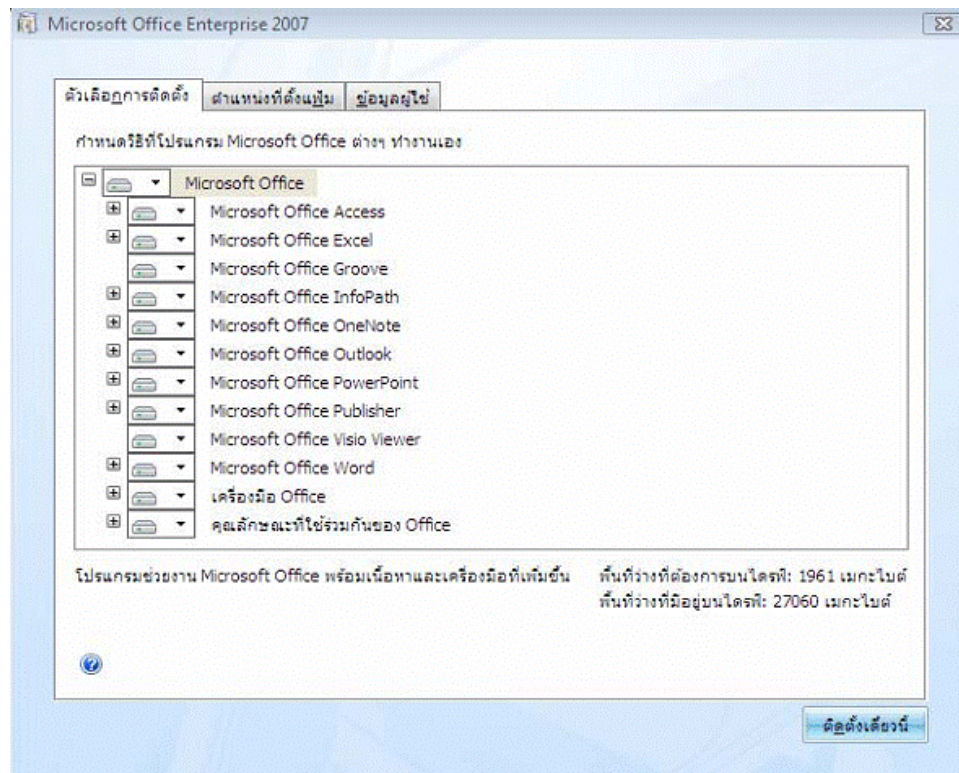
Microsoft Office Enterprise 2007

ตัวเลือกการติดตั้ง | ตำแหน่งที่ตั้งแฟ้ม | ข้อมูลผู้ใช้

กำหนดวิธีที่โปรแกรม Microsoft Office ต่างๆ ทำงานเอง

Microsoft Office
Microsoft Office Access
Microsoft Office Excel
Microsoft Office Groove
Microsoft Office InfoPath
Microsoft Office OneNote
Microsoft Office Outlook
Microsoft Office PowerPoint
Microsoft Office Publisher
Microsoft Office Visio Viewer
Microsoft Office Word
เครื่องมือ Office
คุณลักษณะที่ใช้ร่วมกันของ Office

โปรแกรมช่วยงาน Microsoft Office พร้อมเนื้อหาและเครื่องมือที่เพิ่มขึ้น

พื้นที่ว่างที่ต้องการบนไดรฟ์: 1961 เมกะไบต์
พื้นที่ว่างที่มีอยู่บนไดรฟ์: 27060 เมกะไบต์

ติดตั้งเดี๋ยวนี้